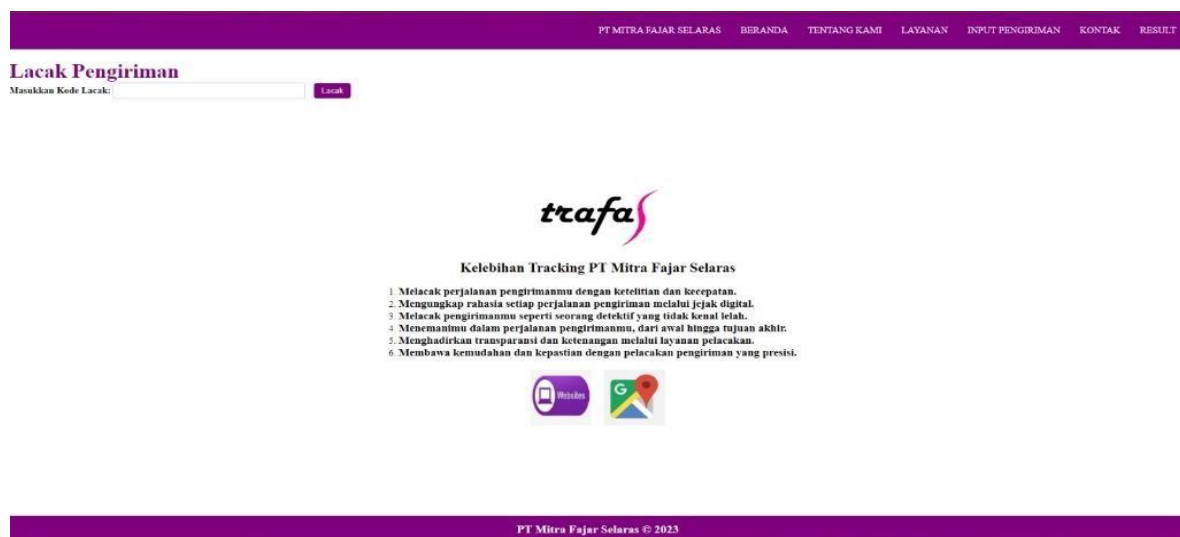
PT MITRA FAJAR SELARAS BERANDA TENTANG KAMI LAYANAN INPUT PENGIRIMAN KONTAK RESULT

Lacak Pengiriman

Masukkan Kode Lacak: Lacak

trafa

Kelebihan Tracking PT Mitra Fajar Selaras

1. Melacak perjalanan pengirimanmu dengan ketelitian dan kecepatan.
2. Mengungkap rahasia setiap perjalanan pengiriman melalui jejak digital.
3. Melacak pengirimanmu seperti seorang detektif yang tidak kenal lelah.
4. Menemanimu dalam perjalanan pengirimanmu, dari awal hingga tujuan akhir.
5. Menghadirkan transparansi dan ketenangan melalui layanan pelacakan.
6. Membawa kemudahan dan kepastian dengan pelacakan pengiriman yang presisi.

Websites

PT Mitra Fajar Selaras © 2023